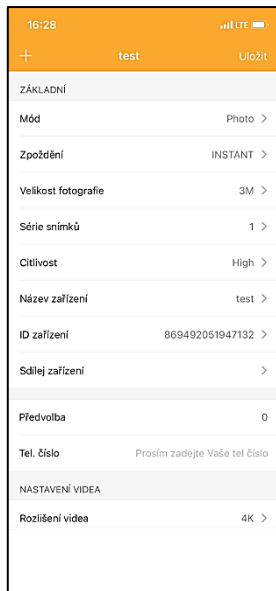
16:28
LTE

+ test Uložit

ZÁKLADNÍ

Mód Photo >

Zpoždění INSTANT >

Velikost fotografie 3M >

Série snímků 1 >

Citlivost High >

Název zařízení test >

ID zařízení 869492051947132 >

Sdílej zařízení >

Předvolba 0

Tel. číslo Prosím zadejte Vaše tel číslo

NASTAVENÍ VIDEA

Rozlišení videa 4K >